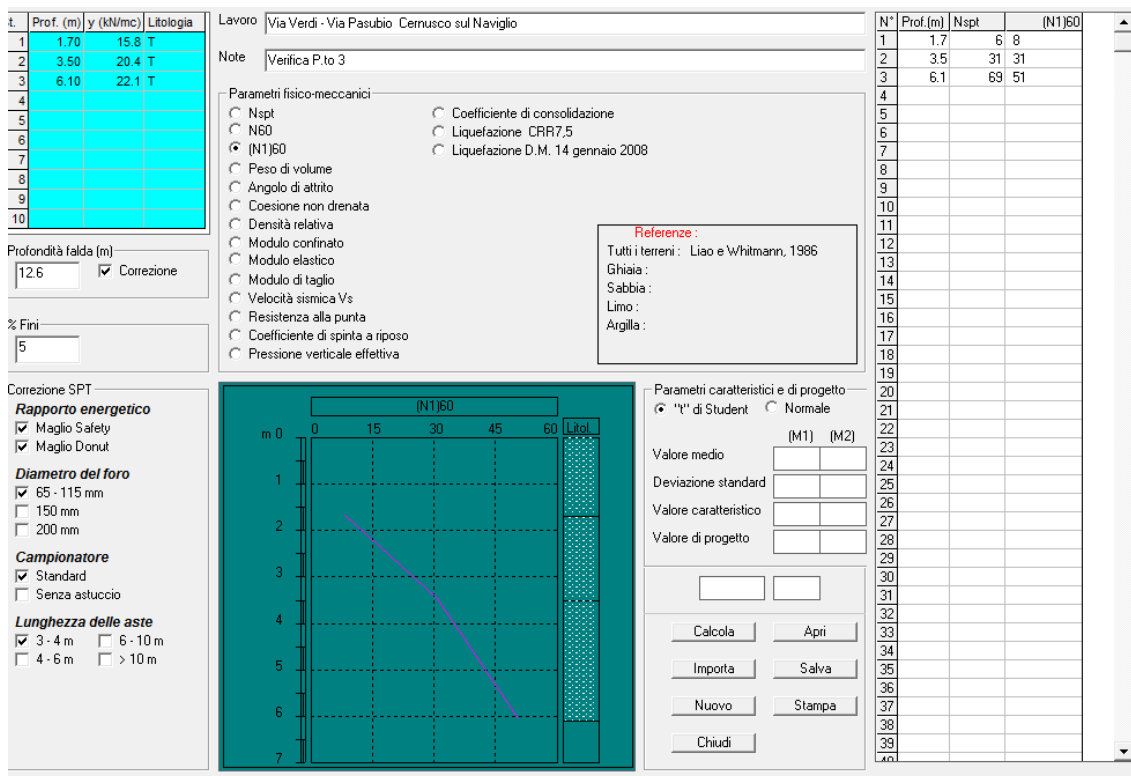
| t. | Prof. (m) | γ (kN/mc) | Litologia |
|---|---|---|---|
| 1 | 1.70 | 15.8 | T |
| 2 | 3.50 | 20.4 | T |
| 3 | 6.10 | 22.1 | T |
| 4 | | | |
| 5 | | | |
| 6 | | | |
| 7 | | | |
| 8 | | | |
| 9 | | | |
| 10 | | | |

Profondità falda (m)
12.6
☑ Correzione

% Fini
5

Correzione SPT
Rapporto energetico
☑ Maglio Safety
☑ Maglio Donut
Diametro del foro
☑ 65 - 115 mm
☐ 150 mm
☐ 200 mm
Campionatore
☑ Standard
☐ Senza astuccio
Lunghezza delle aste
☑ 3 - 4 m ☐ 6 - 10 m
☐ 4 - 6 m ☐ > 10 m

Lavoro Via Verdi - Via Pasubio Cernusco sul Naviglio
Note Verifica P.to 3

Parametri fisico-meccanici
○ Nspt
○ N60
● (N1)60
○ Peso di volume
○ Angolo di attrito
○ Coesione non drenata
○ Densità relativa
○ Modulo confinato
○ Modulo elastico
○ Modulo di taglio
○ Velocità sismica Vs
○ Resistenza alla punta
○ Coefficiente di spinta a riposo
○ Pressione verticale effettiva
○ Coefficiente di consolidazione
○ Liquefazione CRR7,5
○ Liquefazione D.M. 14 gennaio 2008

Referenze :
Tutti i terreni : Liao e Whitmann, 1986
Ghiaia :
Sabbia :
Limo :
Argilla :

(N1)60
m 0 0 15 30 45 60 Litol.
1
2
3
4
5
6
7

Parametri caratteristici e di progetto
● "t" di Student ○ Normale
(M1) (M2)
Valore medio
Deviazione standard
Valore caratteristico
Valore di progetto

Calcola Apri
Importa Salva
Nuovo Stampa
Chiudi

| N° | Prof.(m) | Nspt | (N1)60 |
|---|---|---|---|
| 1 | 1.7 | 6 | 8 |
| 2 | 3.5 | 31 | 31 |
| 3 | 6.1 | 69 | 51 |
| 4 | | | |
| 5 | | | |
| 6 | | | |
| 7 | | | |
| 8 | | | |
| 9 | | | |
| 10 | | | |
| 11 | | | |
| 12 | | | |
| 13 | | | |
| 14 | | | |
| 15 | | | |
| 16 | | | |
| 17 | | | |
| 18 | | | |
| 19 | | | |
| 20 | | | |
| 21 | | | |
| 22 | | | |
| 23 | | | |
| 24 | | | |
| 25 | | | |
| 26 | | | |
| 27 | | | |
| 28 | | | |
| 29 | | | |
| 30 | | | |
| 31 | | | |
| 32 | | | |
| 33 | | | |
| 34 | | | |
| 35 | | | |
| 36 | | | |
| 37 | | | |
| 38 | | | |
| 39 | | | |